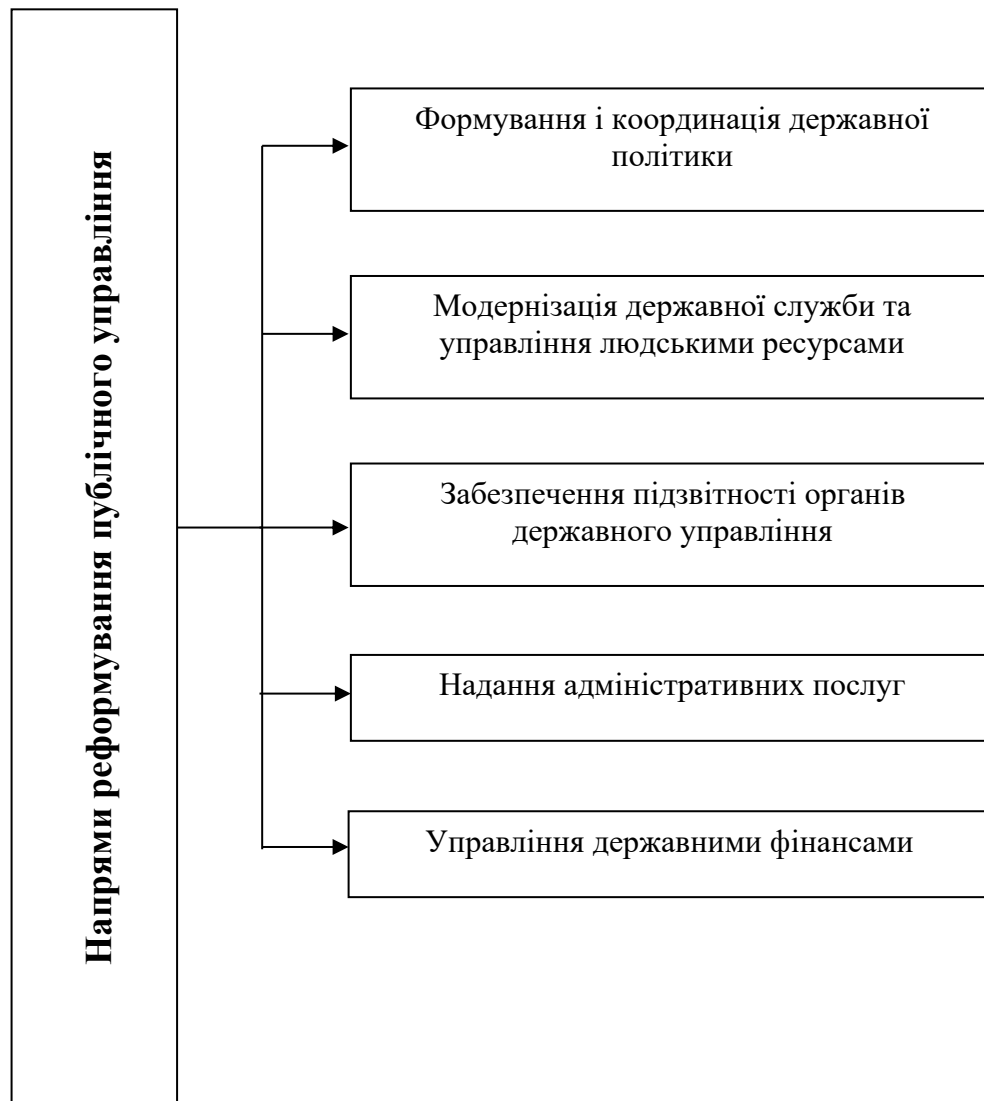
Напрями реформування публічного управління

Формування і координація державної політики

Модернізація державної служби та управління людськими ресурсами

Забезпечення підзвітності органів державного управління

Надання адміністративних послуг

Управління державними фінансами